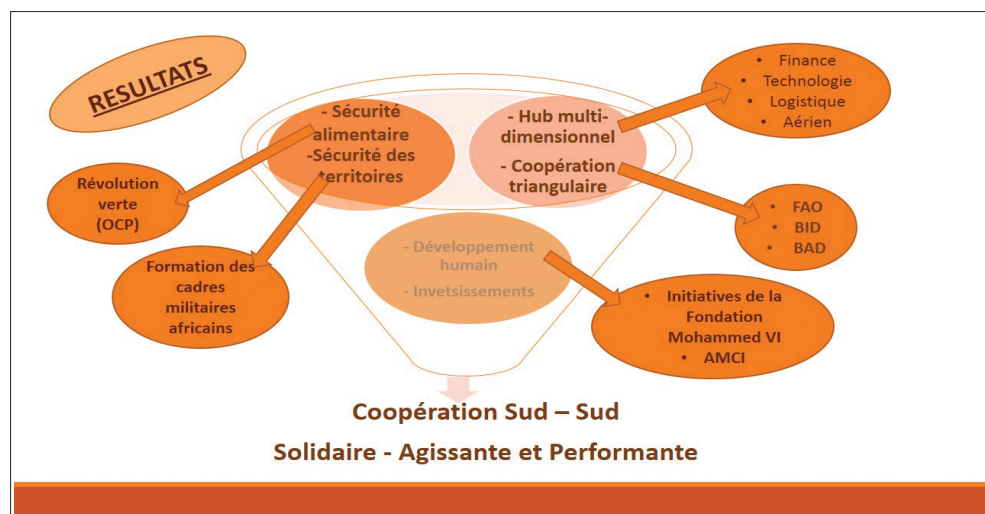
RESULTATS

- Sécurité alimentaire
-Sécurité des territoires

- Hub multi-dimensionnel
- Coopération triangulaire

• Finance
• Technologie
• Logistique
• Aérien

Révolution verte (OCP)

Formation des cadres militaires africains

• FAO
• BID
• BAD

- Développement humain
- Invetsissements

• Initiatives de la Fondation Mohammed VI
• AMCI

Coopération Sud – Sud

Solidaire - Agissante et Performante